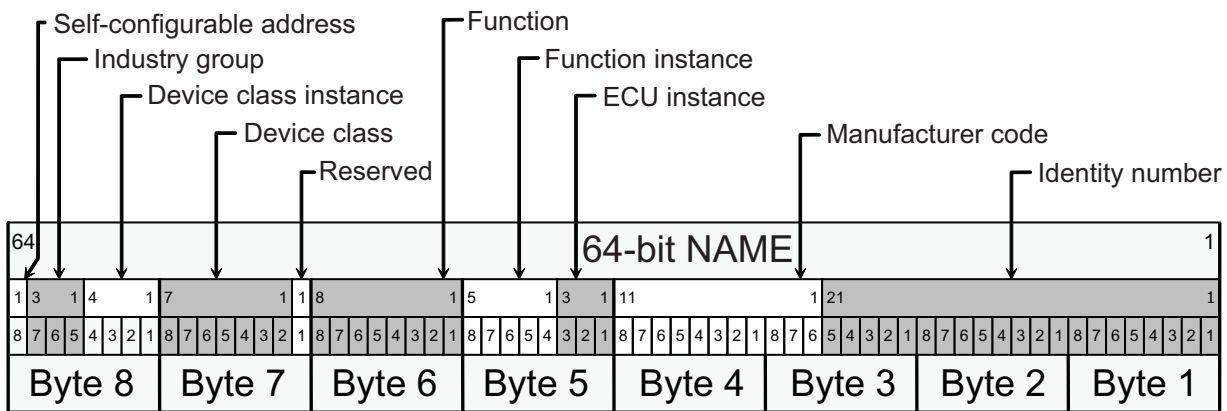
Self-configurable address
Industry group
Device class instance
Device class
Reserved
Function
Function instance
ECU instance
Manufacturer code
Identity number

| 64 | 64-bit NAME | 1 |
|---|---|---|

| 1 | 3 1 | 4 1 | 7 1 | 1 | 8 1 | 5 1 | 3 1 | 11 1 | 21 1 |
|---|---|---|---|---|---|---|---|---|---|

| 8 7 6 5 4 3 2 1 | 8 7 6 5 4 3 2 1 | 8 7 6 5 4 3 2 1 | 8 7 6 5 4 3 2 1 | 8 7 6 5 4 3 2 1 | 8 7 6 5 4 3 2 1 | 8 7 6 5 4 3 2 1 | 8 7 6 5 4 3 2 1 |
|---|---|---|---|---|---|---|---|
| Byte 8 | Byte 7 | Byte 6 | Byte 5 | Byte 4 | Byte 3 | Byte 2 | Byte 1 |